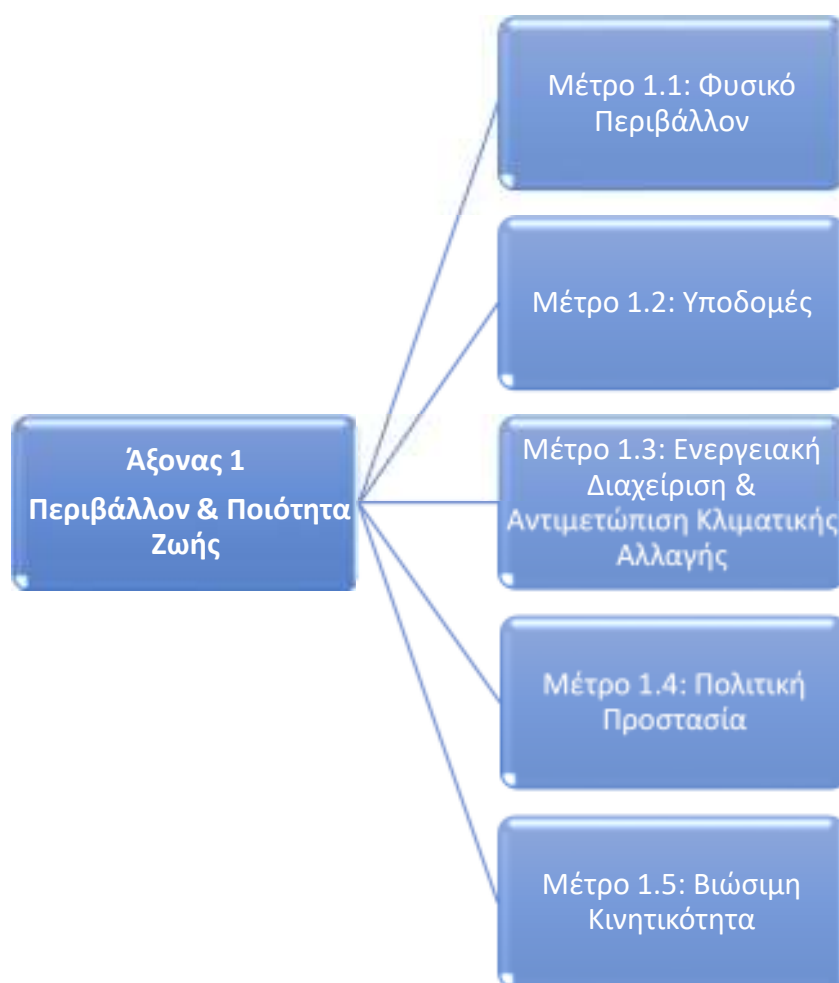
Άξονας 1
Περιβάλλον & Ποιότητα Ζωής

Μέτρο 1.1: Φυσικό Περιβάλλον

Μέτρο 1.2: Υποδομές

Μέτρο 1.3: Ενεργειακή Διαχείριση & Αντιμετώπιση Κλιματικής Αλλαγής

Μέτρο 1.4: Πολιτική Προστασία

Μέτρο 1.5: Βιώσιμη Κινητικότητα